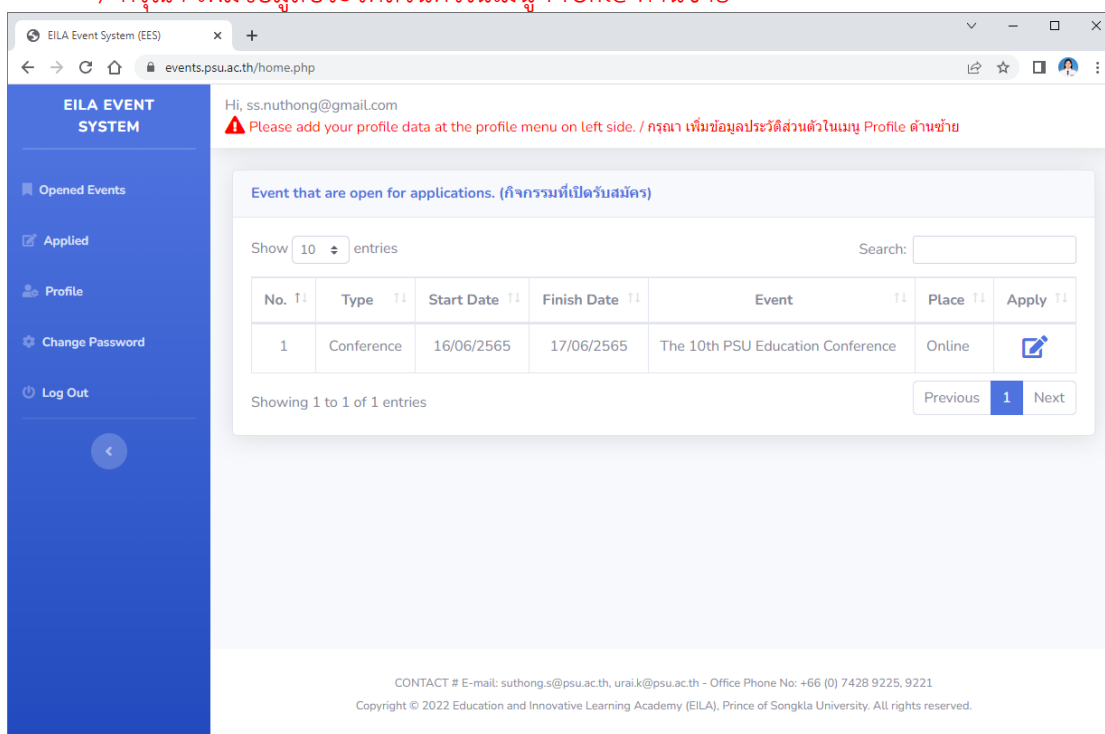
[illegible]

EILA Event System (EES)

events.psu.ac.th/home.php

EILA EVENT SYSTEM

Opened Events

Applied

Profile

Change Password

Log Out

Hi, ss.nuthong@gmail.com

Please add your profile data at the profile menu on left side. / กรุณา เพิ่มข้อมูลประวัติส่วนตัวในเมนู Profile ด้านซ้าย

Event that are open for applications. (กิจกรรมที่เปิดรับสมัคร)

Show 10 entries

Search:

| No. | Type | Start Date | Finish Date | Event | Place | Apply |
|---|---|---|---|---|---|---|
| 1 | Conference | 16/06/2565 | 17/06/2565 | The 10th PSU Education Conference | Online | |

Showing 1 to 1 of 1 entries

Previous 1 Next

CONTACT # E-mail: suthong.s@psu.ac.th, urai.k@psu.ac.th - Office Phone No: +66 (0) 7428 9225, 9221

Copyright © 2022 Education and Innovative Learning Academy (EILA), Prince of Songkla University. All rights reserved.